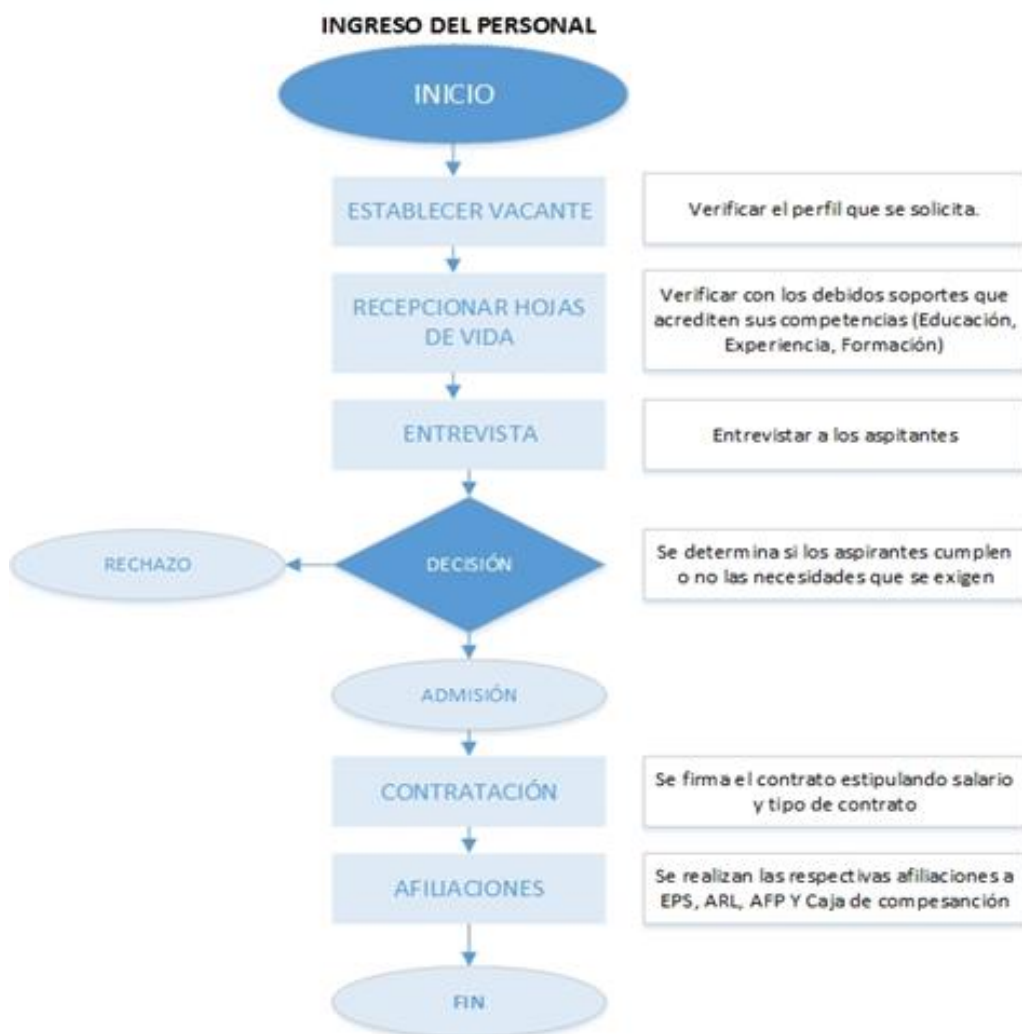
INGRESO DEL PERSONAL

INICIO

ESTABLECER VACANTE

Verificar el perfil que se solicita.

RECEPCIONAR HOJAS DE VIDA

Verificar con los debidos soportes que acrediten sus competencias (Educación, Experiencia, Formación)

ENTREVISTA

Entrevistar a los aspitantes

RECHAZO

DECISIÓN

Se determina si los aspirantes cumplen o no las necesidades que se exigen

ADMISIÓN

CONTRATACIÓN

Se firma el contrato estipulando salario y tipo de contrato

AFILIACIONES

Se realizan las respectivas afiliaciones a EPS, ARL, AFP Y Caja de compesanción

FIN